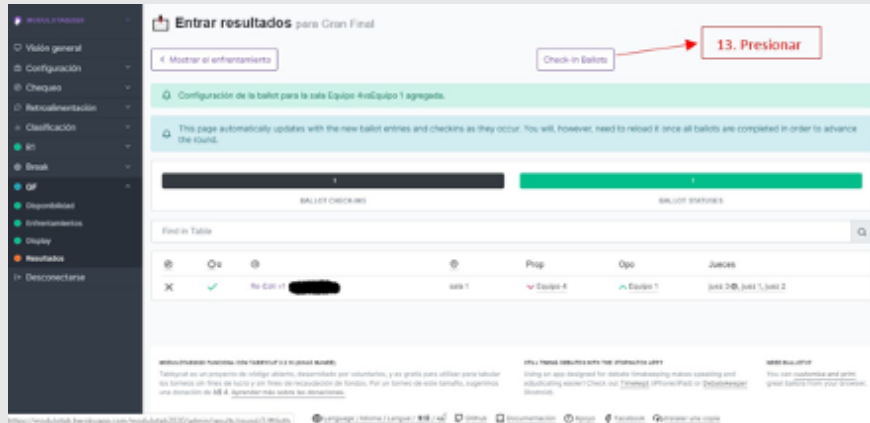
MODULITABSDB

Visión general
Configuración
Chequeo
Retroalimentación
Clasificación
R1
Break
QF
Disponibilidad
Enfrentamientos
Display
Resultados
Desconectarse

Entrar resultados para Gran Final

< Mostrar el enfrentamiento

Check-In Ballots

13. Presionar

Configuración de la ballot para la sala Equipo 4vsEquipo 1 agregada.

This page automatically updates with the new ballot entries and checkins as they occur. You will, however, need to reload it once all ballots are completed in order to advance the round.

1
BALLOT CHECKINS

1
BALLOT STATUSES

Find in Table

| | | | | Prop | Opo | Jueces |
|---|---|---|---|---|---|---|
| ✕ | ✓ | Re-Edit v1 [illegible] | sala 1 | Equipo 4 | Equipo 1 | juez 3, juez 1, juez 2 |

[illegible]

Tabbycat es un proyecto de código abierto, desarrollado por voluntarios, y es gratis para utilizar para tabular los torneos sin fines de lucro y sin fines de recaudación de fondos. Por un torneo de este tamaño, sugerimos una donación de A$ 4. Aprender más sobre las donaciones.

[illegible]

Using an app designed for debate timekeeping makes speaking and adjudicating easier! Check out Timekeep (iPhone/iPad) or DebateKeeper (Android).

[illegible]

You can customise and print guest ballots from your browser.

https://modulotabb.herokuapp.com/modulotab2020/admin/results/round/5/#/ballo

Language / Idioma / Langue / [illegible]   GitHub   Documentación   Apoyo   Facebook   Instalar una copia